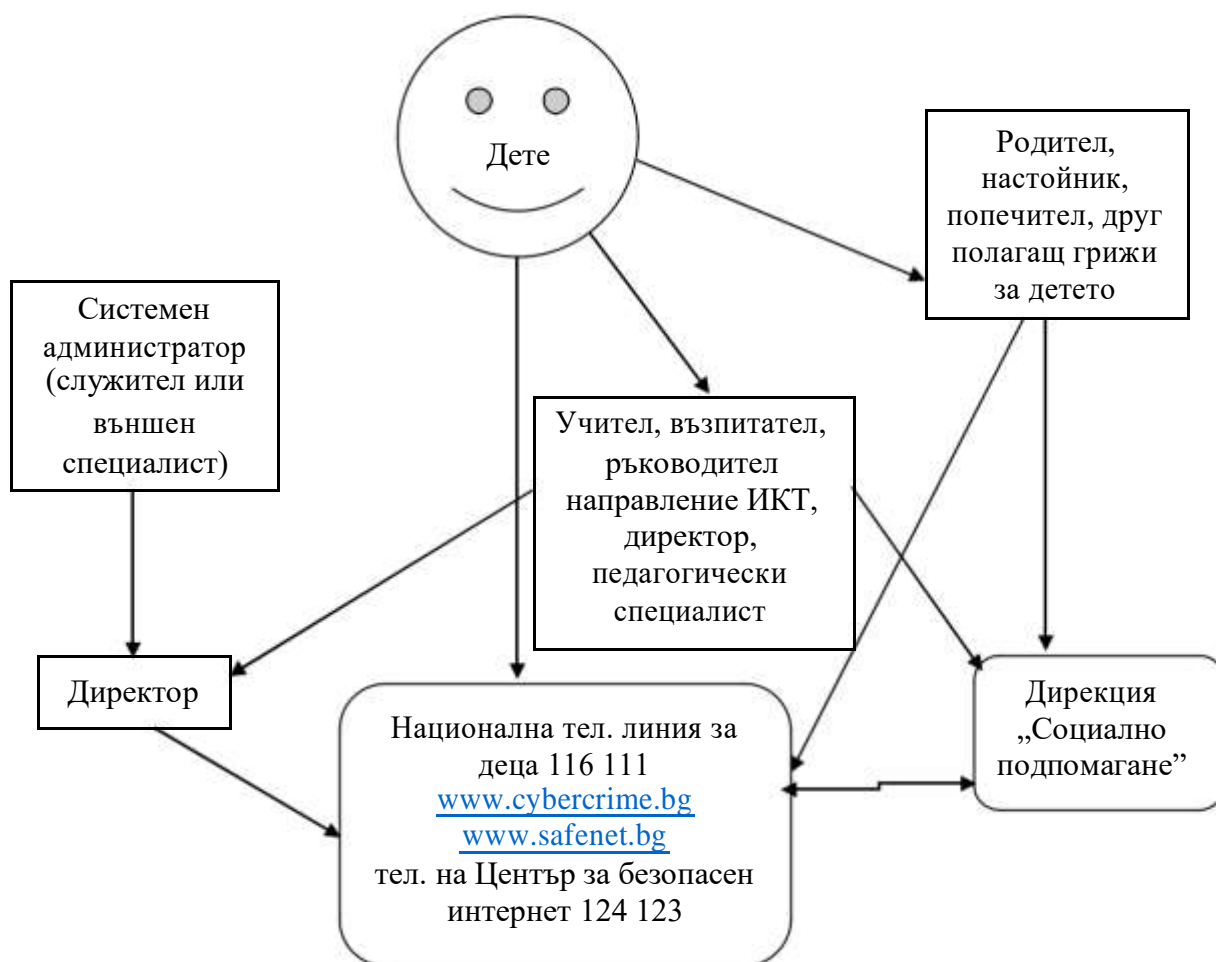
Дете

Родител, настойник, попечител, друг полагащ грижи за детето

Системен администратор (служител или външен специалист)

Учител, възпитател, ръководител направление ИКТ, директор, педагогически специалист

Директор

Национална тел. линия за деца 116 111
www.cybercrime.bg
www.safenet.bg
тел. на Център за безопасен интернет 124 123

Дирекция „Социално подпомагане"